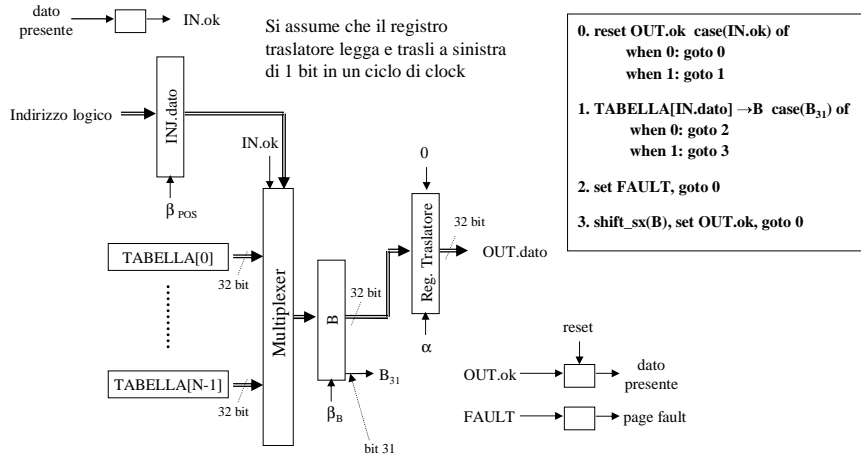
dato presente IN.ok

Si assume che il registro traslatore legga e trasli a sinistra di 1 bit in un ciclo di clock

0. reset OUT.ok case(IN.ok) of
when 0: goto 0
when 1: goto 1

1. TABELLA[IN.dato] →B case($B_{31}$) of
when 0: goto 2
when 1: goto 3

2. set FAULT, goto 0

3. shift_sx(B), set OUT.ok, goto 0

Indirizzo logico

INJ.dato

$\beta_{POS}$

IN.ok

0

TABELLA[0]

32 bit

Multiplexer

B

32 bit

Reg. Traslatore

32 bit

OUT.dato

$\alpha$

TABELLA[N-1]

32 bit

$B_{31}$

$\beta_B$

bit 31

reset

OUT.ok

dato presente

FAULT

page fault